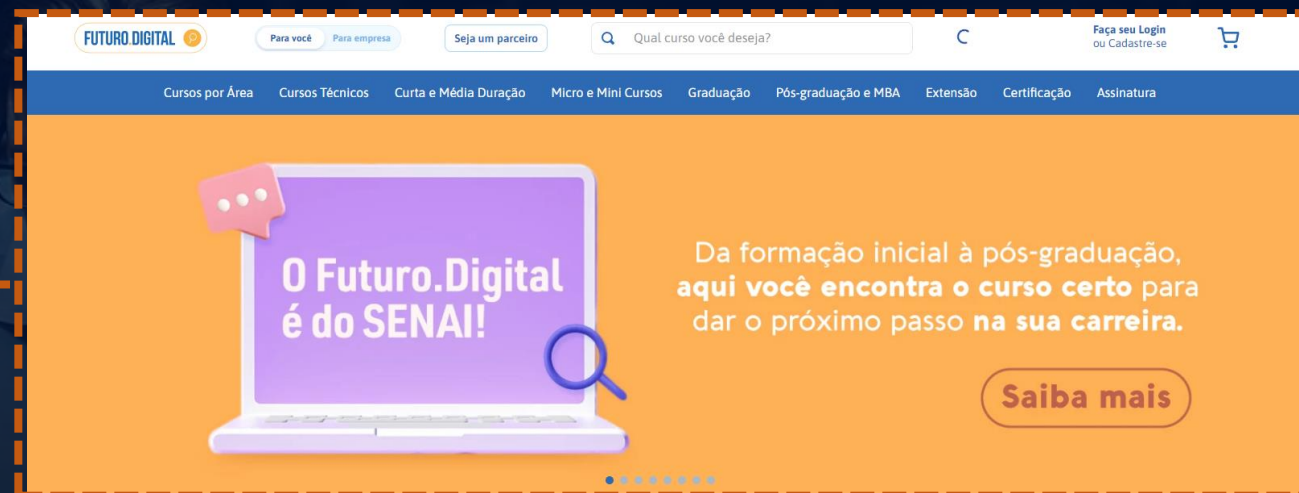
FUTURO.DIGITAL

Para você Para empresa

Seja um parceiro

Qual curso você deseja?

Faça seu Login ou Cadastre-se

Cursos por Área Cursos Técnicos Curta e Média Duração Micro e Mini Cursos Graduação Pós-graduação e MBA Extensão Certificação Assinatura

O Futuro.Digital é do SENAI!

Da formação inicial à pós-graduação, **aqui você encontra o curso certo** para dar o próximo passo **na sua carreira.**

Saiba mais